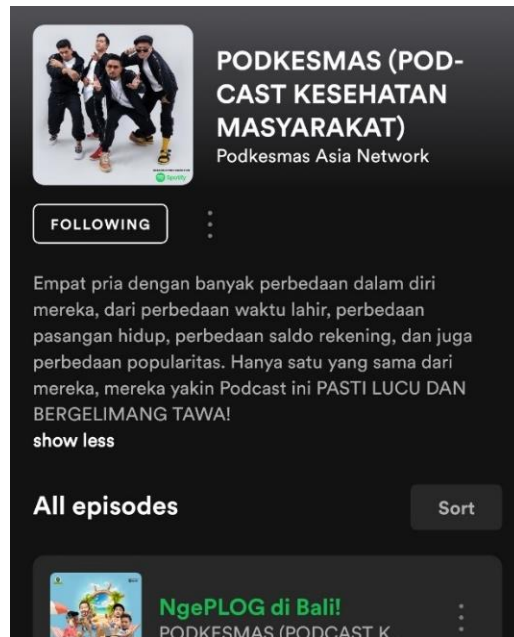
PODKESMAS (PODCAST KESEHATAN MASYARAKAT)
Podkesmas Asia Network

FOLLOWING

Empat pria dengan banyak perbedaan dalam diri mereka, dari perbedaan waktu lahir, perbedaan pasangan hidup, perbedaan saldo rekening, dan juga perbedaan popularitas. Hanya satu yang sama dari mereka, mereka yakin Podcast ini PASTI LUCU DAN BERGELIMANG TAWA!
show less

All episodes

Sort

NgePLOG di Bali!
PODKESMAS (PODCAST K